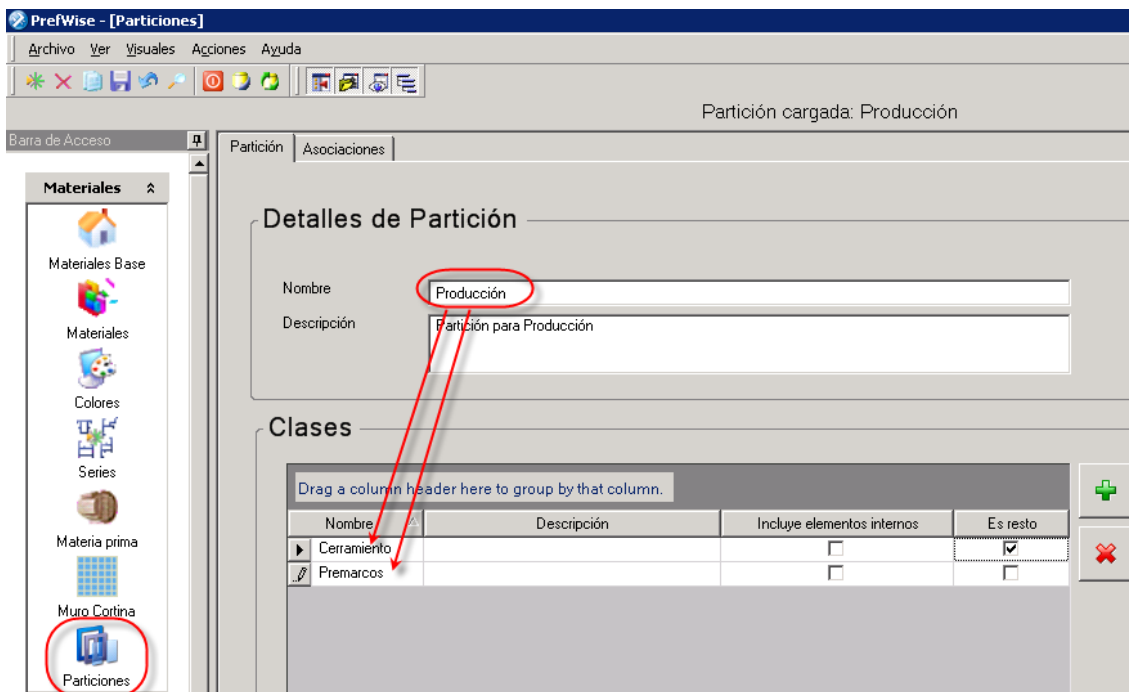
PrefWise - [Particiones]

Archivo Ver Visuales Acciones Ayuda

Partición cargada: Producción

Barra de Acceso

Materiales

Materiales Base

Materiales

Colores

Series

Materia prima

Muro Cortina

Particiones

Partición | Asociaciones

Detalles de Partición

Nombre | Producción

Descripción | Partición para Producción

Clases

Drag a column header here to group by that column.

| Nombre | Descripción | Incluye elementos internos | Es resto |
|---|---|---|---|
| Cerramiento | | ☐ | ☑ |
| Premarcos | | ☐ | ☐ |